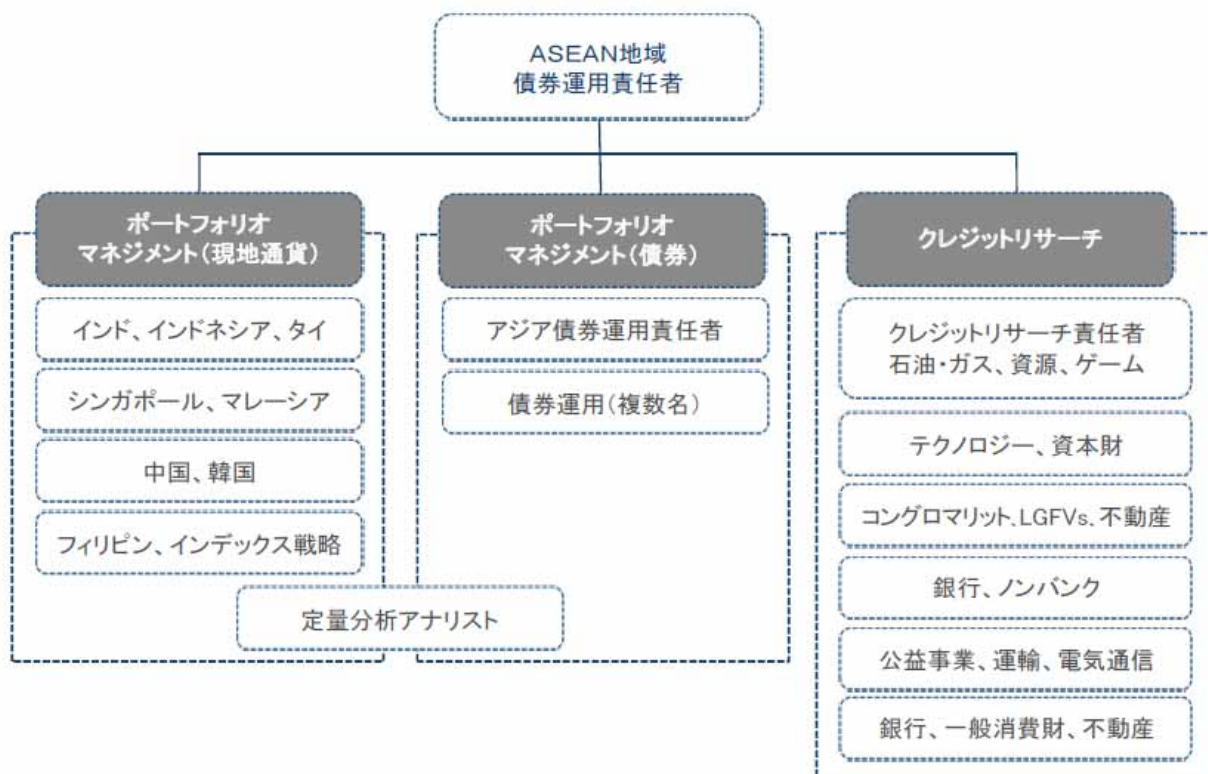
ASEAN地域
債券運用責任者

ポートフォリオ
マネジメント（現地通貨）

インド、インドネシア、タイ

シンガポール、マレーシア

中国、韓国

フィリピン、インデックス戦略

ポートフォリオ
マネジメント（債券）

アジア債券運用責任者

債券運用（複数名）

定量分析アナリスト

クレジットリサーチ

クレジットリサーチ責任者
石油・ガス、資源、ゲーム

テクノロジー、資本財

コングロマリット、LGFVs、不動産

銀行、ノンバンク

公益事業、運輸、電気通信

銀行、一般消費財、不動産